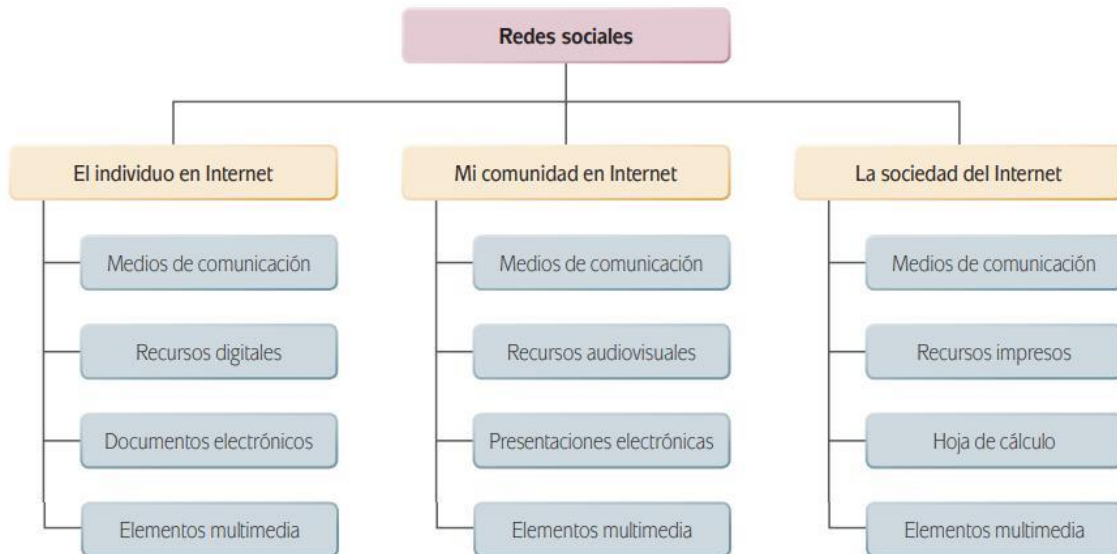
Redes sociales

El individuo en Internet

Medios de comunicación

Recursos digitales

Documentos electrónicos

Elementos multimedia

Mi comunidad en Internet

Medios de comunicación

Recursos audiovisuales

Presentaciones electrónicas

Elementos multimedia

La sociedad del Internet

Medios de comunicación

Recursos impresos

Hoja de cálculo

Elementos multimedia